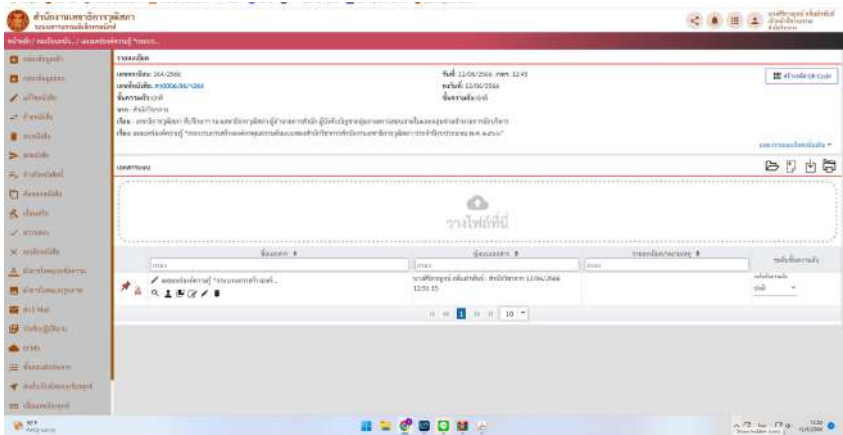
สำนักงานเลขาธิการวุฒิสภา
ระบบสารบรรณอิเล็กทรอนิกส์

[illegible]

หน้าหลัก / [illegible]

รายละเอียด

เลขทะเบียน: 164/2566
เลขที่หนังสือ: สว0006.06/1284
ชั้นความเร็ว: ปกติ
จาก: สำนักวิชาการ
เรื่อง: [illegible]
เรื่อง: ขอแจ้งข้อความรู้ "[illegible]"

วันที่: 12/06/2566 เวลา: 12:45
ลงวันที่: 12/06/2566
ชั้นความลับ: ปกติ

ตัวแปลงรหัส Code

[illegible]

เอกสารแนบ

วางไฟล์ที่นี่

| ชื่อเอกสาร | ผู้แนบเอกสาร | รายละเอียด/หมายเหตุ | ระดับชั้นความลับ |
|---|---|---|---|
| ขอแจ้งข้อความรู้ "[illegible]" | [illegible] 12/06/2566 12:51:15 | | ปกติ |

1 10

31°F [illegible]

12:52 12/6/2566